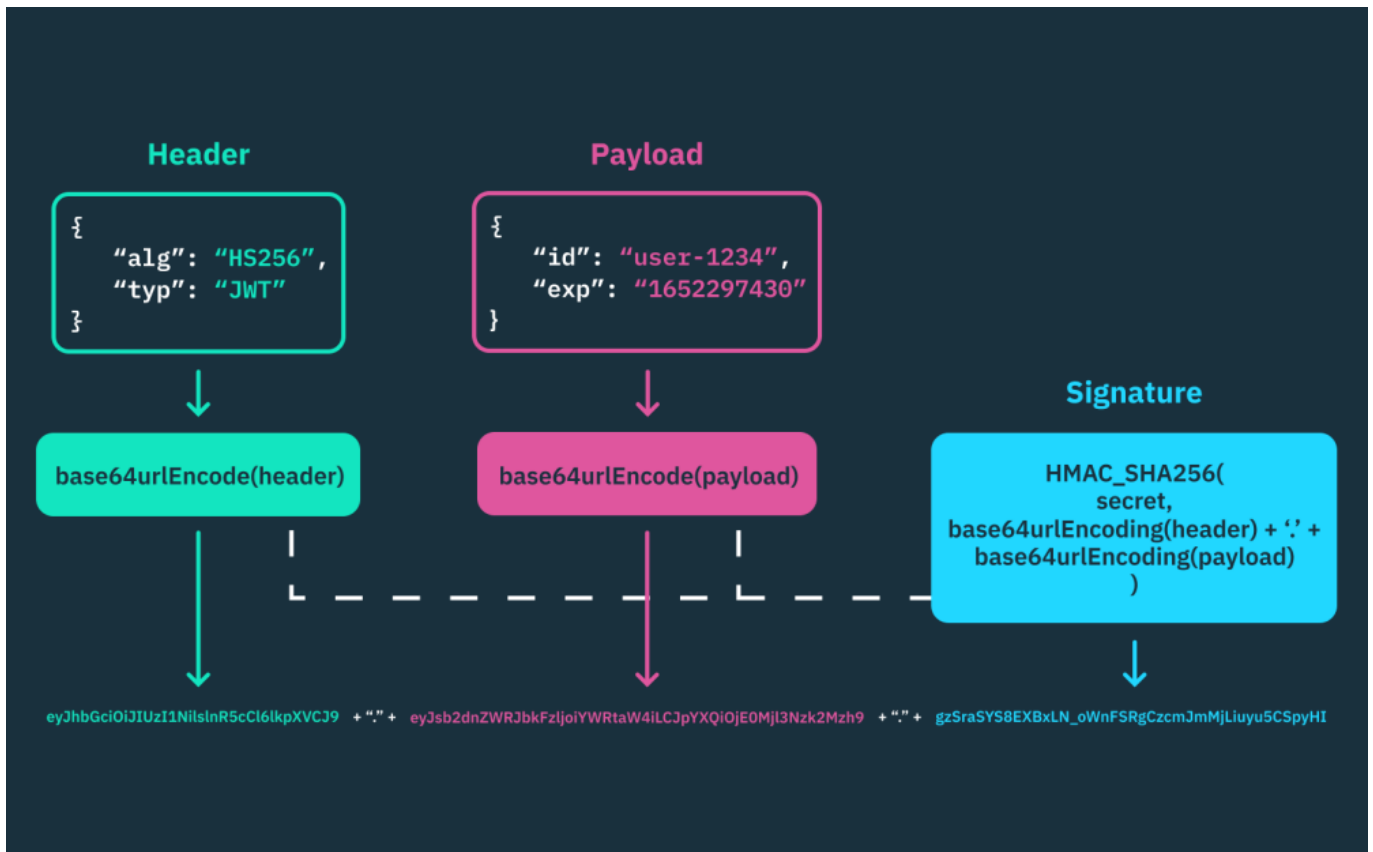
Header

{
“alg”: “HS256”,
“typ”: “JWT”
}

base64urlEncode(header)

Payload

{
“id”: “user-1234”,
“exp”: “1652297430”
}

base64urlEncode(payload)

Signature

HMAC_SHA256(
secret,
base64urlEncoding(header) + ‘.’ +
base64urlEncoding(payload)
)

eyJhbGciOiJIUzI1NilslnR5cCl6lkpXVCJ9 + “.” + eyJsb2dnZWRJbkFzljoiYWRtaW4iLCJpYXQiOjE0Mjl3Nzk2Mzh9 + “.” + gzSraSYS8EXBxLN_oWnFSRgCzcmJmMjLiuyu5CSpyHI